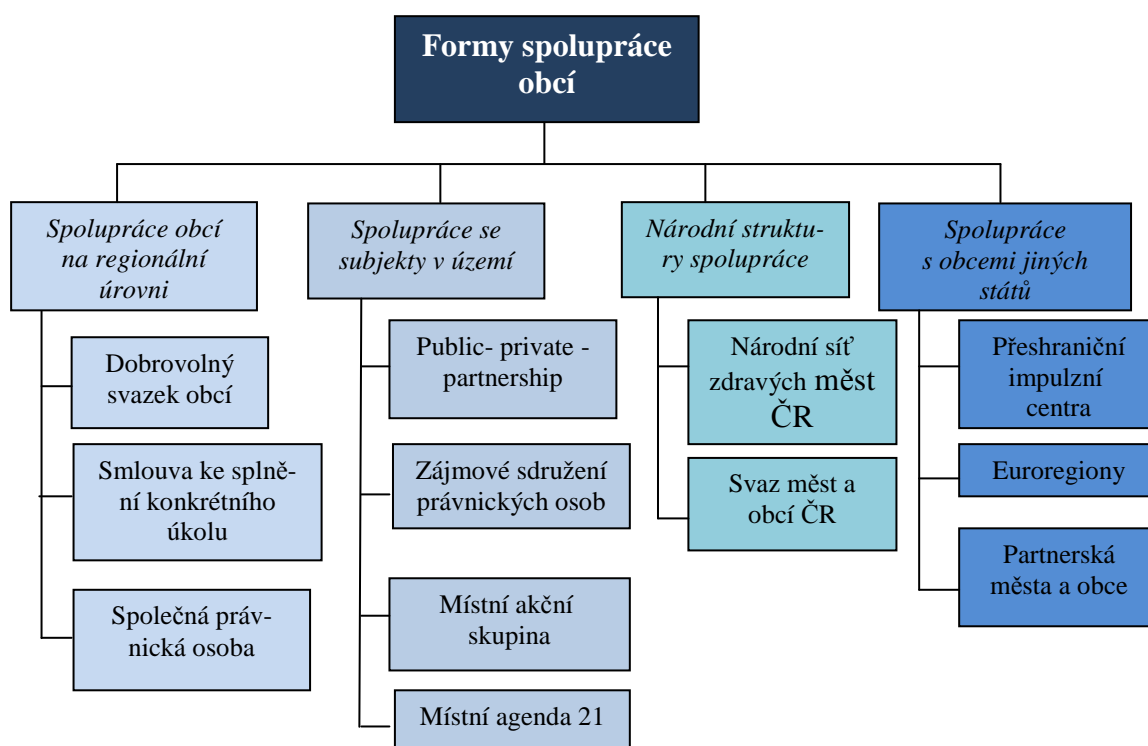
Formy spolupráce obcí

Spolupráce obcí na regionální úrovni

Dobrovolný svazek obcí

Smlouva ke splnění konkrétního úkolu

Společná právnická osoba

Spolupráce se subjekty v území

Public- private - partnership

Zájmové sdružení právnických osob

Místní akční skupina

Místní agenda 21

Národní struktury spolupráce

Národní síť zdravých měst ČR

Svaz měst a obcí ČR

Spolupráce s obcemi jiných států

Přeshraniční impulzní centra

Euroregiony

Partnerská města a obce